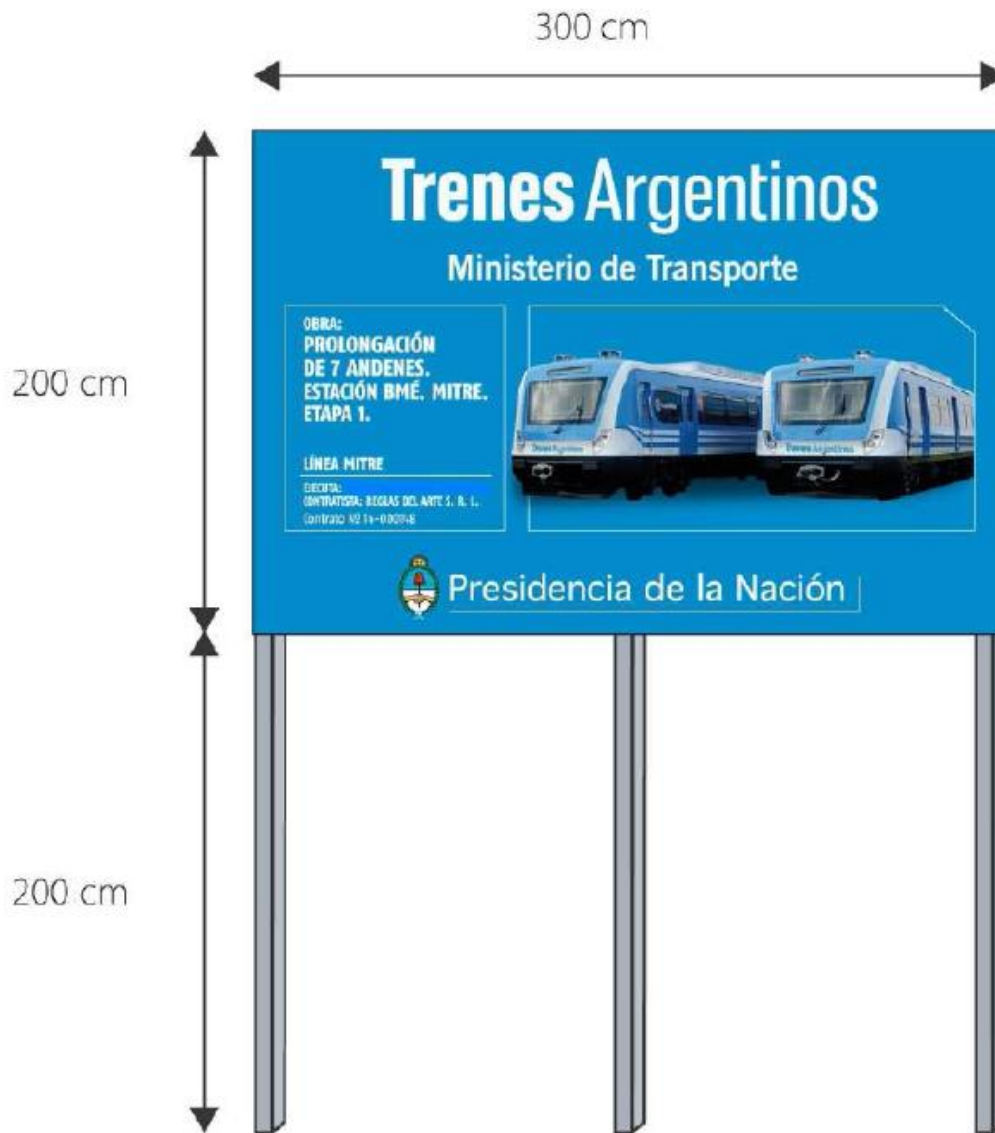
300 cm

200 cm

Trenes Argentinos

Ministerio de Transporte

OBRA:
PROLONGACIÓN DE 7 ANDENES. ESTACIÓN BMÉ. MITRE. ETAPA 1.

LÍNEA MITRE

EJECUTA:
CONTRATISTA: REGLAS DEL ARTE S. R. L.
Contrato Nº 14-0009-8

Presidencia de la Nación

200 cm